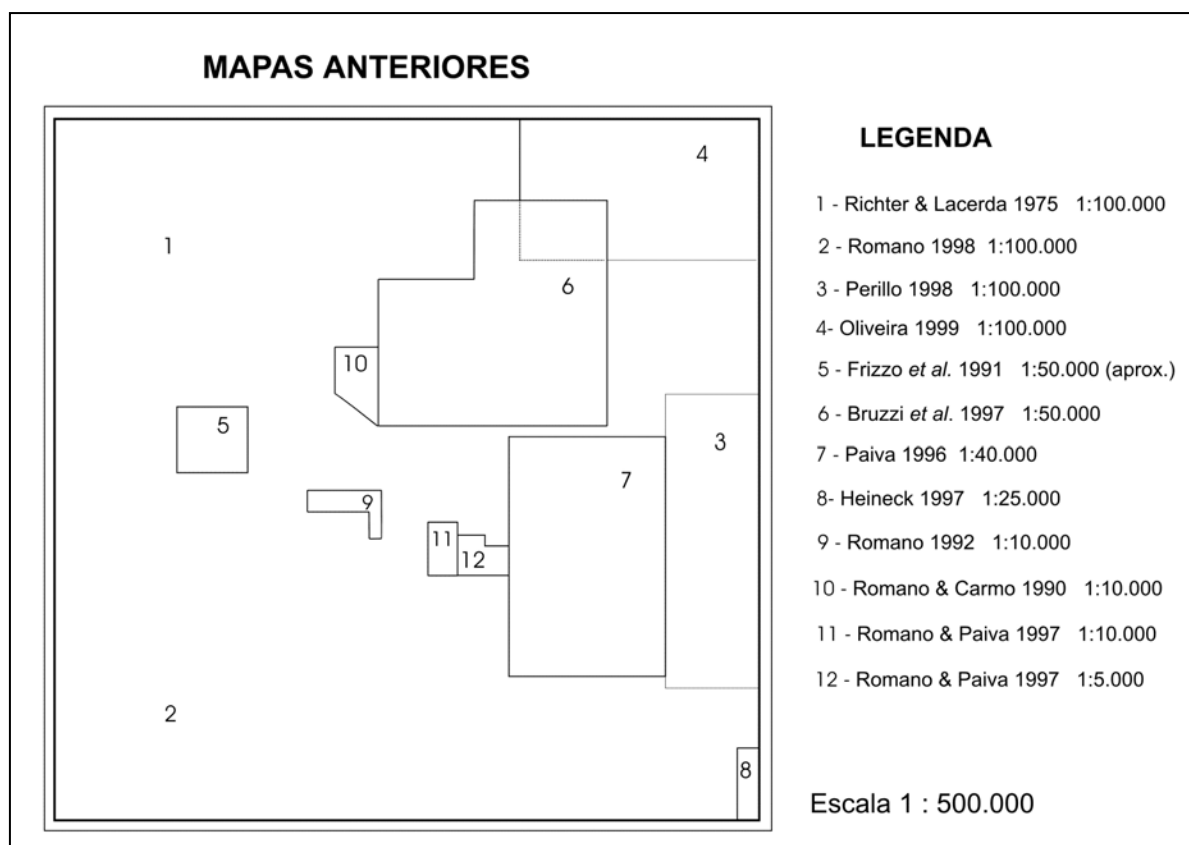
MAPAS ANTERIORES

4

1

6

10

5

3

7

9

11

12

2

8

LEGENDA

1 - Richter & Lacerda 1975 1:100.000

2 - Romano 1998 1:100.000

3 - Perillo 1998 1:100.000

4- Oliveira 1999 1:100.000

5 - Frizzo *et al.* 1991 1:50.000 (aprox.)

6 - Bruzzi *et al.* 1997 1:50.000

7 - Paiva 1996 1:40.000

8- Heineck 1997 1:25.000

9 - Romano 1992 1:10.000

10 - Romano & Carmo 1990 1:10.000

11 - Romano & Paiva 1997 1:10.000

12 - Romano & Paiva 1997 1:5.000

Escala 1 : 500.000